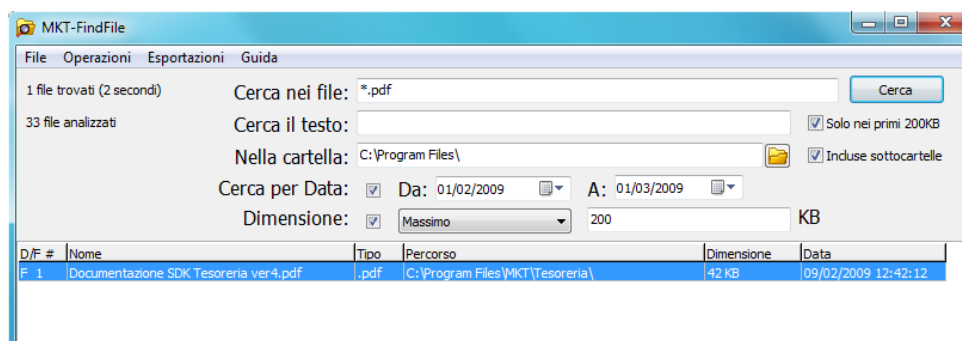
MKT-FindFile

File Operazioni Esportazioni Guida

1 file trovati (2 secondi)

33 file analizzati

Cerca nei file: *.pdf

Cerca

Cerca il testo:

Solo nei primi 200KB

Nella cartella: C:\Program Files\

Incluse sottocartelle

Cerca per Data: Da: 01/02/2009 A: 01/03/2009

Dimensione: Massimo 200 KB

| D/F # | Nome | Tipo | Percorso | Dimensione | Data |
|---|---|---|---|---|---|
| F 1 | Documentazione SDK Tesoreria ver4.pdf | .pdf | C:\Program Files\MKT\Tesoreria\ | 42 KB | 09/02/2009 12:42:12 |